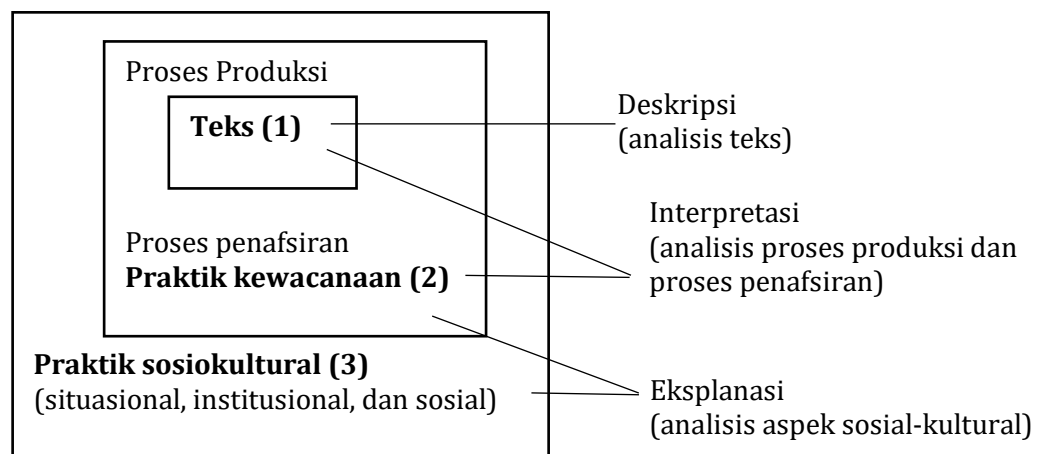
Proses Produksi

**Teks (1)**

Proses penafsiran
**Praktik kewacanaan (2)**

**Praktik sosiokultural (3)**
(situasional, institusional, dan sosial)

Deskripsi
(analisis teks)

Interpretasi
(analisis proses produksi dan proses penafsiran)

Eksplanasi
(analisis aspek sosial-kultural)